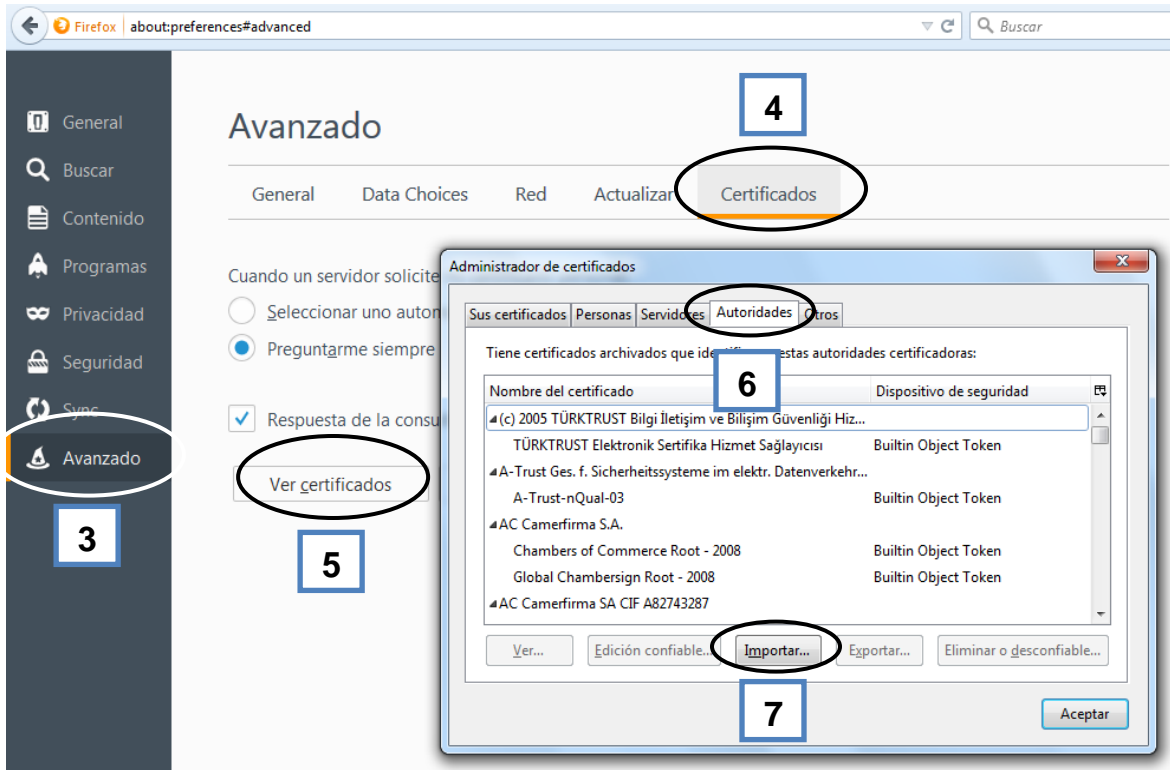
Firefox about:preferences#advanced

Buscar

General

Buscar

Contenido

Programas

Privacidad

Seguridad

Sync

Avanzado

3

Avanzado

4

General Data Choices Red Actualizar Certificados

Cuando un servidor solicite

Seleccionar uno autom

Preguntarme siempre

Respuesta de la consu

Ver certificados

5

Administrador de certificados

Sus certificados Personas Servidores Autoridades Otros

Tiene certificados archivados que ide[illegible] estas autoridades certificadoras:

6

| Nombre del certificado | Dispositivo de seguridad |
|---|---|
| ◢(c) 2005 TÜRKTRUST Bilgi İletişim ve Bilişim Güvenliği Hiz... | |
| TÜRKTRUST Elektronik Sertifika Hizmet Sağlayıcısı | Builtin Object Token |
| ◢A-Trust Ges. f. Sicherheitssysteme im elektr. Datenverkehr... | |
| A-Trust-nQual-03 | Builtin Object Token |
| ◢AC Camerfirma S.A. | |
| Chambers of Commerce Root - 2008 | Builtin Object Token |
| Global Chambersign Root - 2008 | Builtin Object Token |
| ◢AC Camerfirma SA CIF A82743287 | |

Ver... Edición confiable... Importar... Exportar... Eliminar o desconfiable...

7

Aceptar